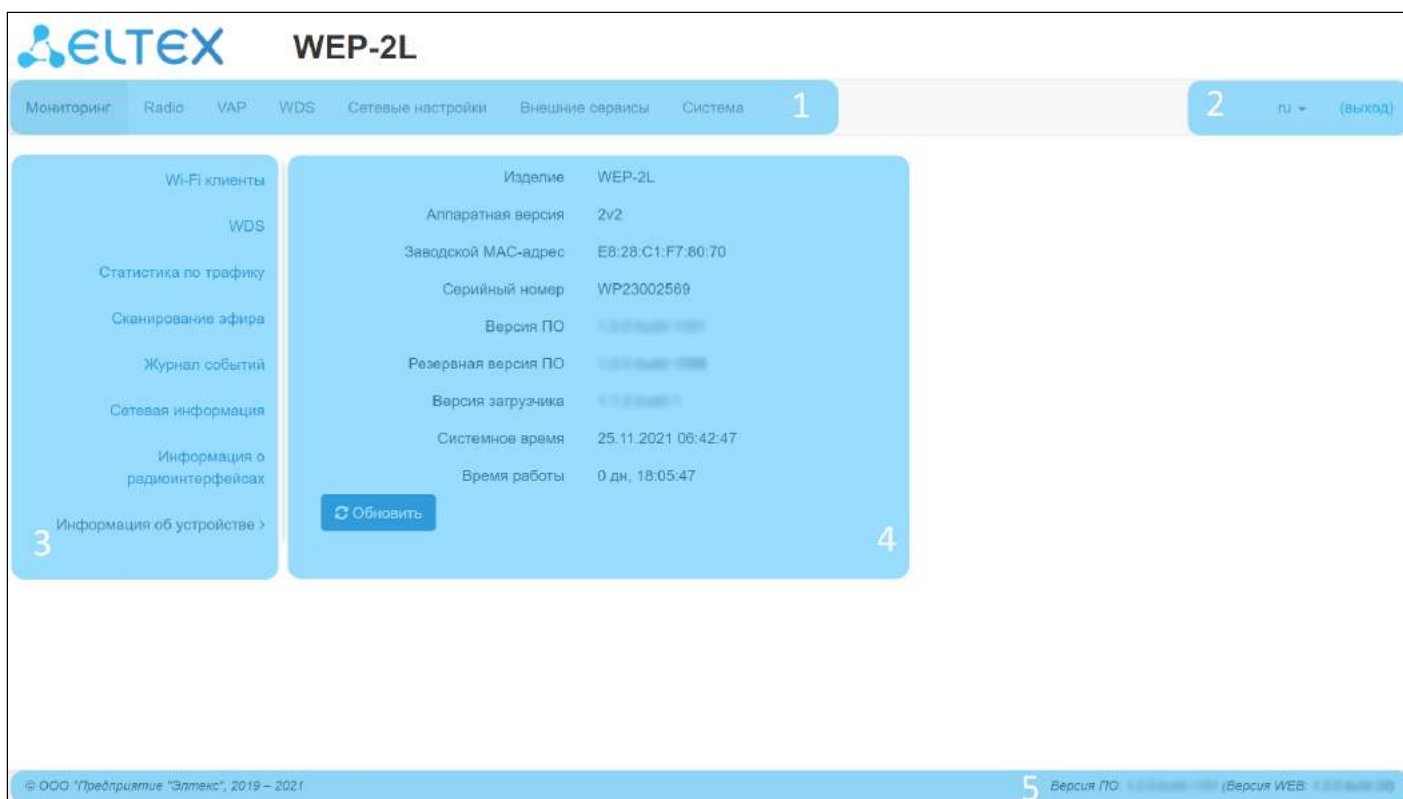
ELTEX WEP-2L

Мониторинг Radio VAP WDS Сетевые настройки Внешние сервисы Система 1

2 ru (выход)

Wi-Fi клиенты
WDS
Статистика по трафику
Сканирование эфира
Журнал событий
Сетевая информация
Информация о радиоинтерфейсах
Информация об устройстве >
3

| | |
|---|---|
| Изделие | WEP-2L |
| Аппаратная версия | 2v2 |
| Заводской MAC-адрес | E8:28:C1:F7:80:70 |
| Серийный номер | WP23002569 |
| Версия ПО | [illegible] |
| Резервная версия ПО | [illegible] |
| Версия загрузчика | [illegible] |
| Системное время | 25.11.2021 06:42:47 |
| Время работы | 0 дн, 18:05:47 |

Обновить

4

© ООО "Предприятие "Элтекс", 2019 – 2021

5 Версия ПО: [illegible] (Версия WEB: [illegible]